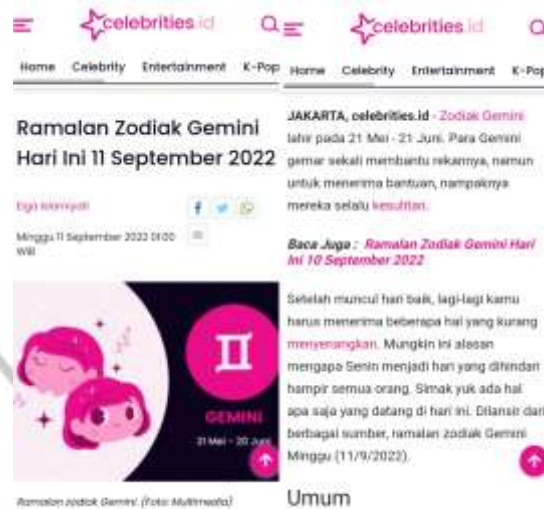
celebrities.id

Home Celebrity Entertainment K-Pop

Ramalan Zodiak Gemini Hari Ini 11 September 2022

Ega Islamiyati

Minggu 11 September 2022 01:00 WIB

♊

GEMINI

21 Mei - 20 Juni

Ramalan zodiak Gemini. (Foto: Multimedia)

celebrities.id

Home Celebrity Entertainment K-Pop

JAKARTA, celebrities.id - Zodiak Gemini lahir pada 21 Mei - 21 Juni. Para Gemini gemar sekali membantu rekannya, namun untuk menerima bantuan, nampaknya mereka selalu kesulitan.

Baca Juga : Ramalan Zodiak Gemini Hari Ini 10 September 2022

Setelah muncul hari baik, lagi-lagi kamu harus menerima beberapa hal yang kurang menyenangkan. Mungkin ini alasan mengapa Senin menjadi hari yang dihindari hampir semua orang. Simak yuk ada hal apa saja yang datang di hari ini. Dilansir dari berbagai sumber, ramalan zodiak Gemini Minggu (11/9/2022).

Umum